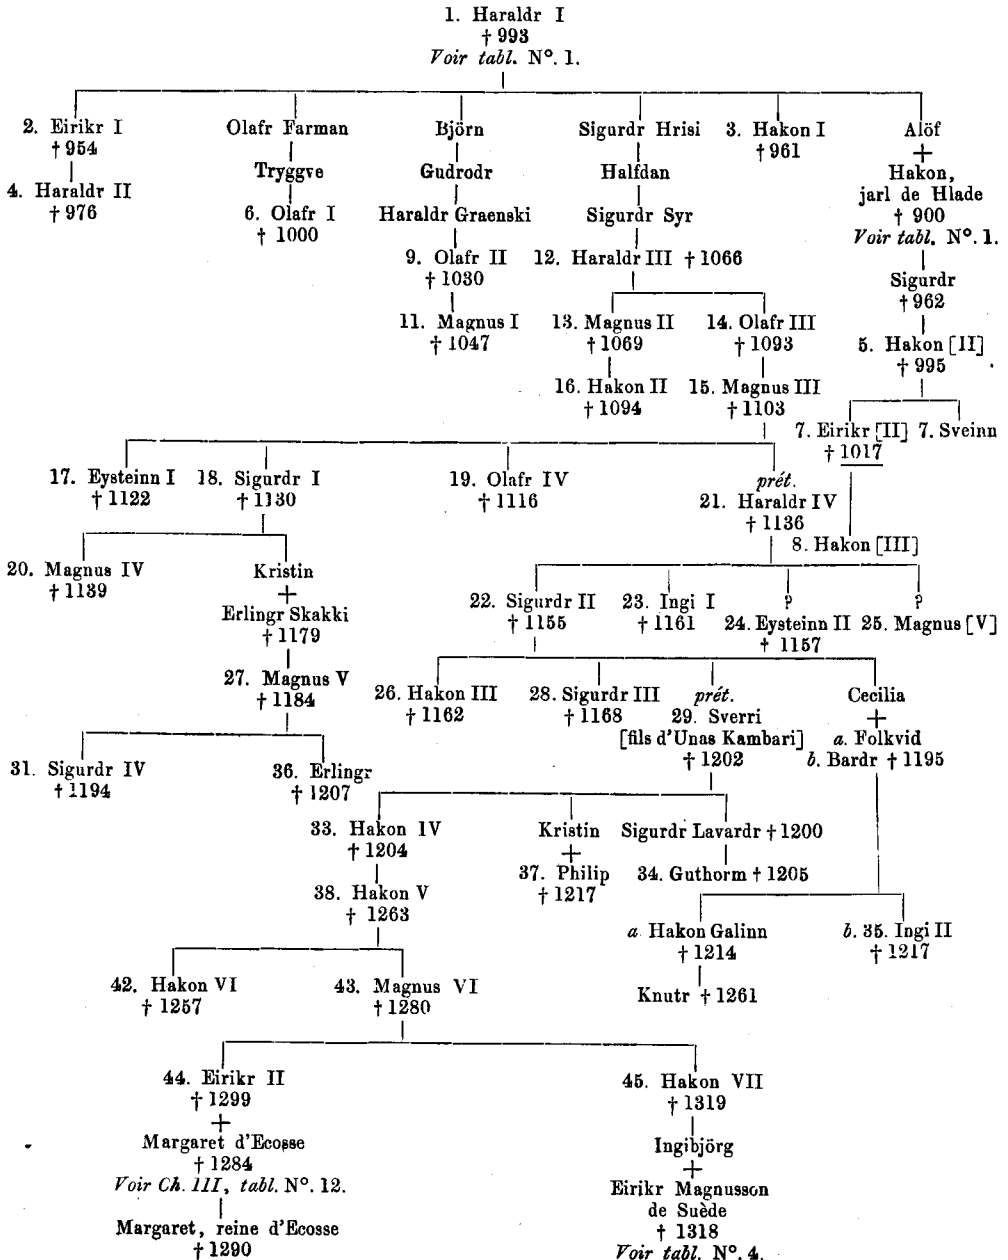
1. Haraldr I
† 993
*Voir tabl.* N°. 1.

2. Eirikr I
† 954

4. Haraldr II
† 976

Olafr Farman

Tryggve

6. Olafr I
† 1000

Björn

Gudrodr

Haraldr Graenski

9. Olafr II
† 1030

11. Magnus I
† 1047

Sigurdr Hrisi

Halfdan

Sigurdr Syr

12. Haraldr III † 1066

13. Magnus II
† 1069

16. Hakon II
† 1094

14. Olafr III
† 1093

15. Magnus III
† 1103

3. Hakon I
† 961

Alöf
+
Hakon,
jarl de Hlade
† 900
*Voir tabl.* N°. 1.

Sigurdr
† 962

5. Hakon [II]
† 995

7. Eirikr [II]
† 1017

7. Sveinn

8. Hakon [III]

17. Eysteinn I
† 1122

18. Sigurdr I
† 1130

20. Magnus IV
† 1139

Kristin
+
Erlingr Skakki
† 1179

27. Magnus V
† 1184

31. Sigurdr IV
† 1194

36. Erlingr
† 1207

19. Olafr IV
† 1116

*prét.*
21. Haraldr IV
† 1136

22. Sigurdr II
† 1155

23. Ingi I
† 1161

?
24. Eysteinn II
† 1157

?
25. Magnus [V]

26. Hakon III
† 1162

28. Sigurdr III
† 1168

*prét.*
29. Sverri
[fils d'Unas Kambari]
† 1202

Cecilia
+
*a.* Folkvid
*b.* Bardr † 1195

33. Hakon IV
† 1204

38. Hakon V
† 1263

42. Hakon VI
† 1257

43. Magnus VI
† 1280

Kristin
+
37. Philip
† 1217

Sigurdr Lavardr † 1200

34. Guthorm † 1205

*a.* Hakon Galinn
† 1214

Knutr † 1261

*b.* 35. Ingi II
† 1217

44. Eirikr II
† 1299
+
Margaret d'Ecosse
† 1284
*Voir Ch. III, tabl.* N°. 12.

Margaret, reine d'Ecosse
† 1290

45. Hakon VII
† 1319

Ingibjörg
+
Eirikr Magnusson
de Suède
† 1318
*Voir tabl.* N°. 4.